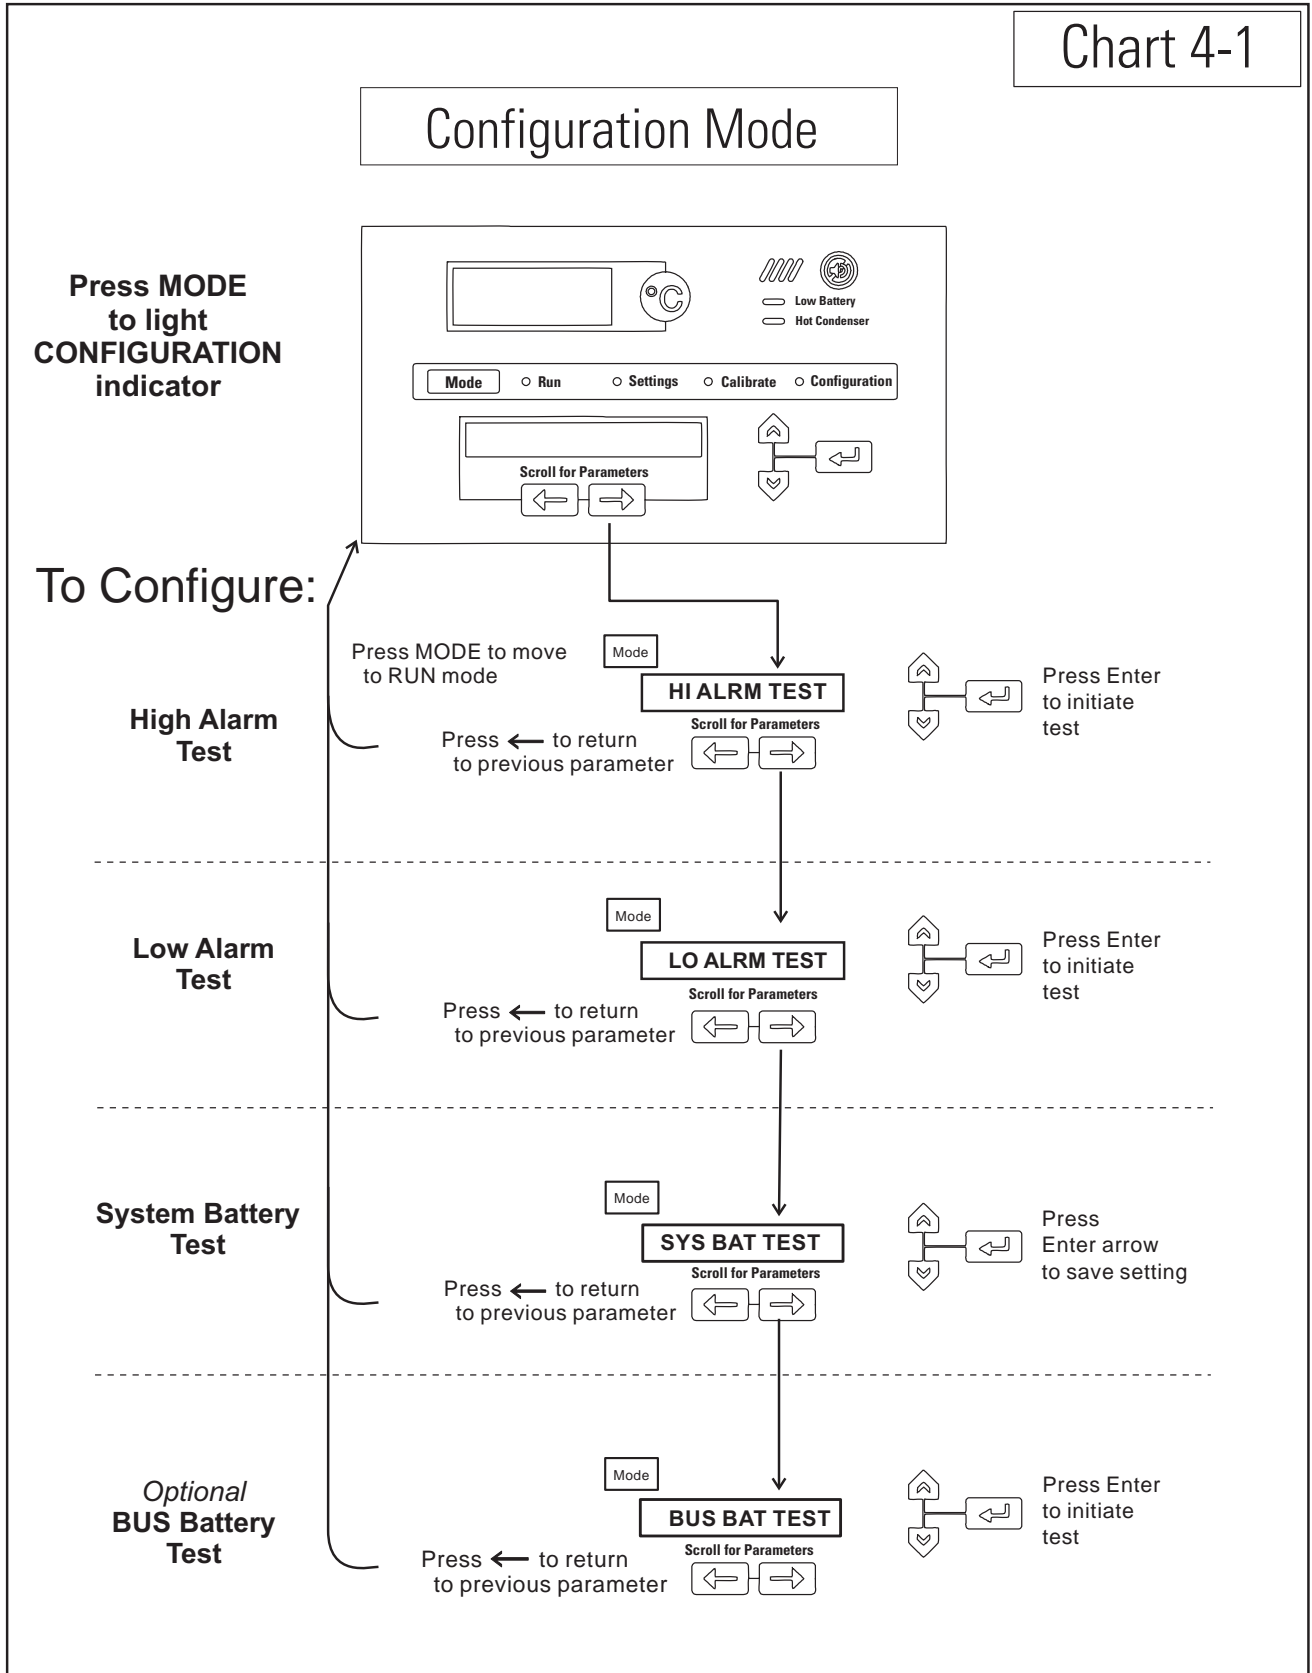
Chart 4-1

Configuration Mode

Press MODE to light CONFIGURATION indicator

°C

Low Battery
Hot Condenser

Mode ○ Run ○ Settings ○ Calibrate ○ Configuration

Scroll for Parameters

To Configure:

Press MODE to move to RUN mode

Mode

HI ALRM TEST

Scroll for Parameters

Press Enter to initiate test

High Alarm Test

Press ⟵ to return to previous parameter

Mode

LO ALRM TEST

Scroll for Parameters

Press Enter to initiate test

Low Alarm Test

Press ⟵ to return to previous parameter

Mode

SYS BAT TEST

Scroll for Parameters

Press Enter arrow to save setting

System Battery Test

Press ⟵ to return to previous parameter

Mode

BUS BAT TEST

Scroll for Parameters

Press Enter to initiate test

Optional
BUS Battery Test

Press ⟵ to return to previous parameter